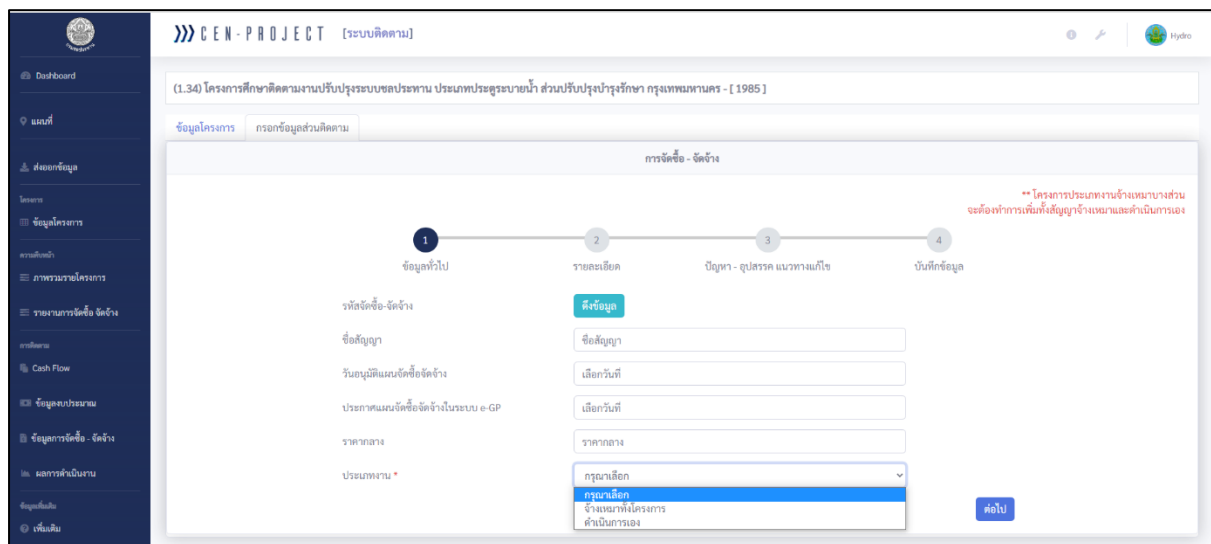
CEN-PROJECT [ระบบติดตาม]

Hydro

Dashboard

แผนที่

ส่งออกข้อมูล

โครงการ

ข้อมูลโครงการ

ความคืบหน้า

ภาพรวมรายโครงการ

รายงานการจัดซื้อ จัดจ้าง

การติดตาม

Cash Flow

ข้อมูลงบประมาณ

ข้อมูลการจัดซื้อ - จัดจ้าง

ผลการดำเนินงาน

ข้อมูลเพิ่มเติม

เพิ่มเติม

(1.34) โครงการศึกษาติดตามงานปรับปรุงระบบชลประทาน ประเภทประตูระบายน้ำ ส่วนปรับปรุงบำรุงรักษา กรุงเทพมหานคร - [ 1985 ]

ข้อมูลโครงการ | กรอกข้อมูลส่วนติดตาม

การจัดซื้อ - จัดจ้าง

** โครงการประเภทงานจ้างเหมาบางส่วน จะต้องทำการเพิ่มทั้งสัญญาจ้างเหมาและดำเนินการเอง

1 ข้อมูลทั่วไป
2 รายละเอียด
3 ปัญหา - อุปสรรค แนวทางแก้ไข
4 บันทึกข้อมูล

รหัสจัดซื้อ-จัดจ้าง
ดึงข้อมูล

ชื่อสัญญา
ชื่อสัญญา

วันอนุมัติแผนจัดซื้อจัดจ้าง
เลือกวันที่

ประกาศแผนจัดซื้อจัดจ้างในระบบ e-GP
เลือกวันที่

ราคากลาง
ราคากลาง

ประเภทงาน *
กรุณาเลือก
กรุณาเลือก
จ้างเหมาทั้งโครงการ
ดำเนินการเอง

ต่อไป